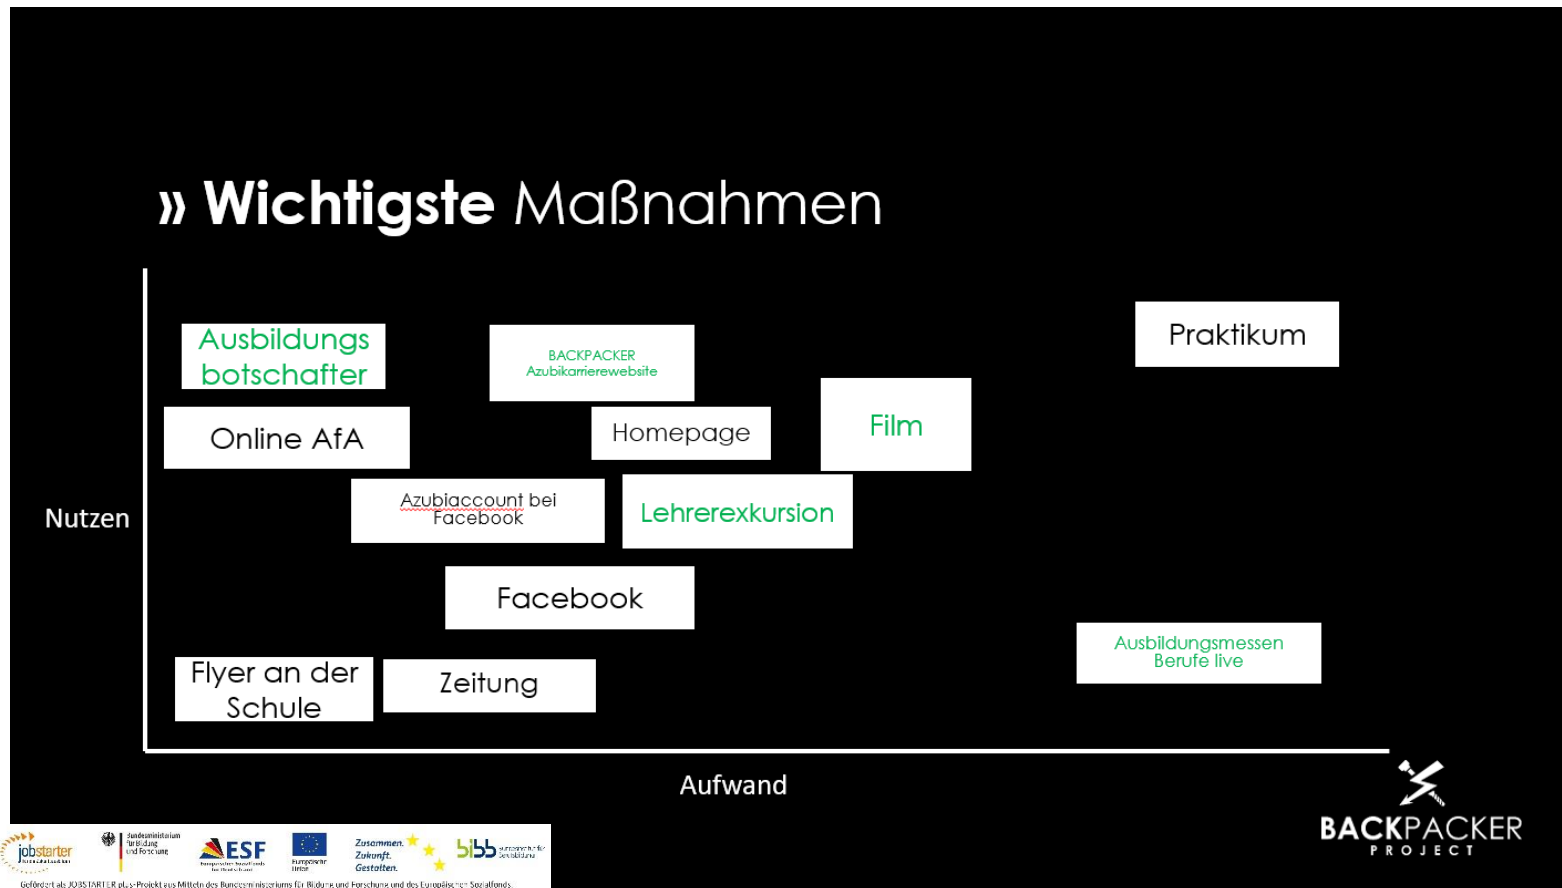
» Wichtigste Maßnahmen

Nutzen

Ausbildungs botschafter

BACKPACKER Azubikarrierewebsite

Praktikum

Online AfA

Homepage

Film

Azubiaccount bei Facebook

Lehrerexkursion

Facebook

Ausbildungsmessen Berufe live

Flyer an der Schule

Zeitung

Aufwand

BACKPACKER PROJECT

jobstarter

Bundesministerium für Bildung und Forschung

ESF

Europäische Union

Zusammen. Zukunft. Gestalten.

bibb

Gefördert als JOBSTARTER plus-Projekt aus Mitteln des Bundesministeriums für Bildung und Forschung und des Europäischen Sozialfonds.